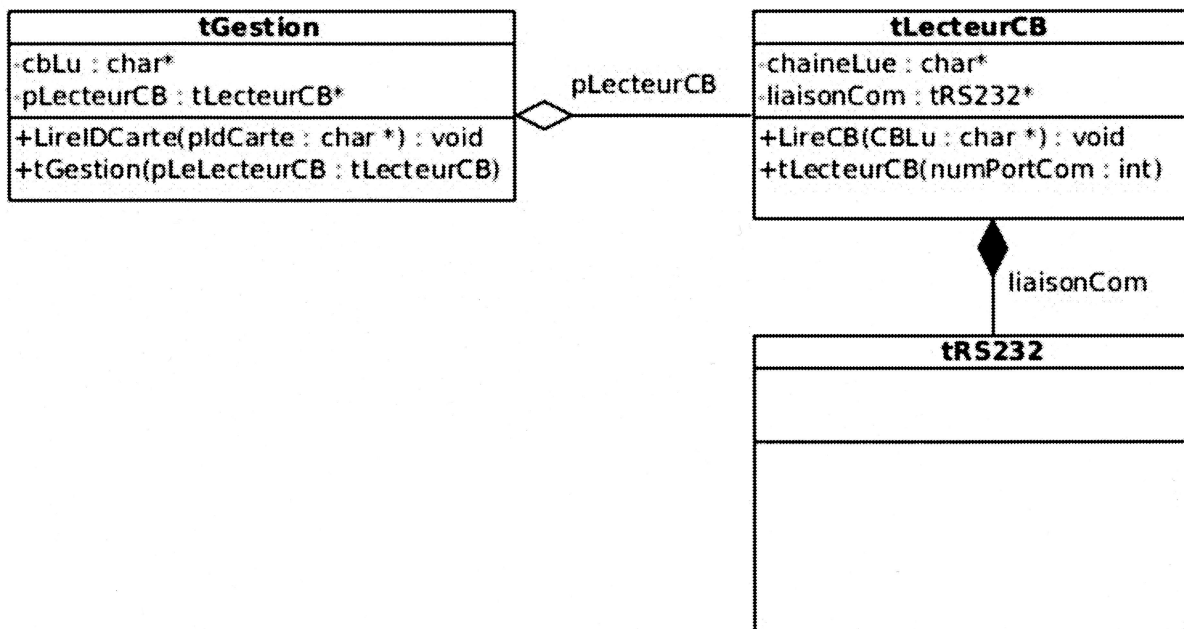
tGestion

-cbLu : char*
-pLecteurCB : tLecteurCB*

+LireIDCarte(pIdCarte : char *) : void
+tGestion(pLeLecteurCB : tLecteurCB)

pLecteurCB

tLecteurCB

-chaineLue : char*
-liaisonCom : tRS232*

+LireCB(CBLu : char *) : void
+tLecteurCB(numPortCom : int)

liaisonCom

tRS232